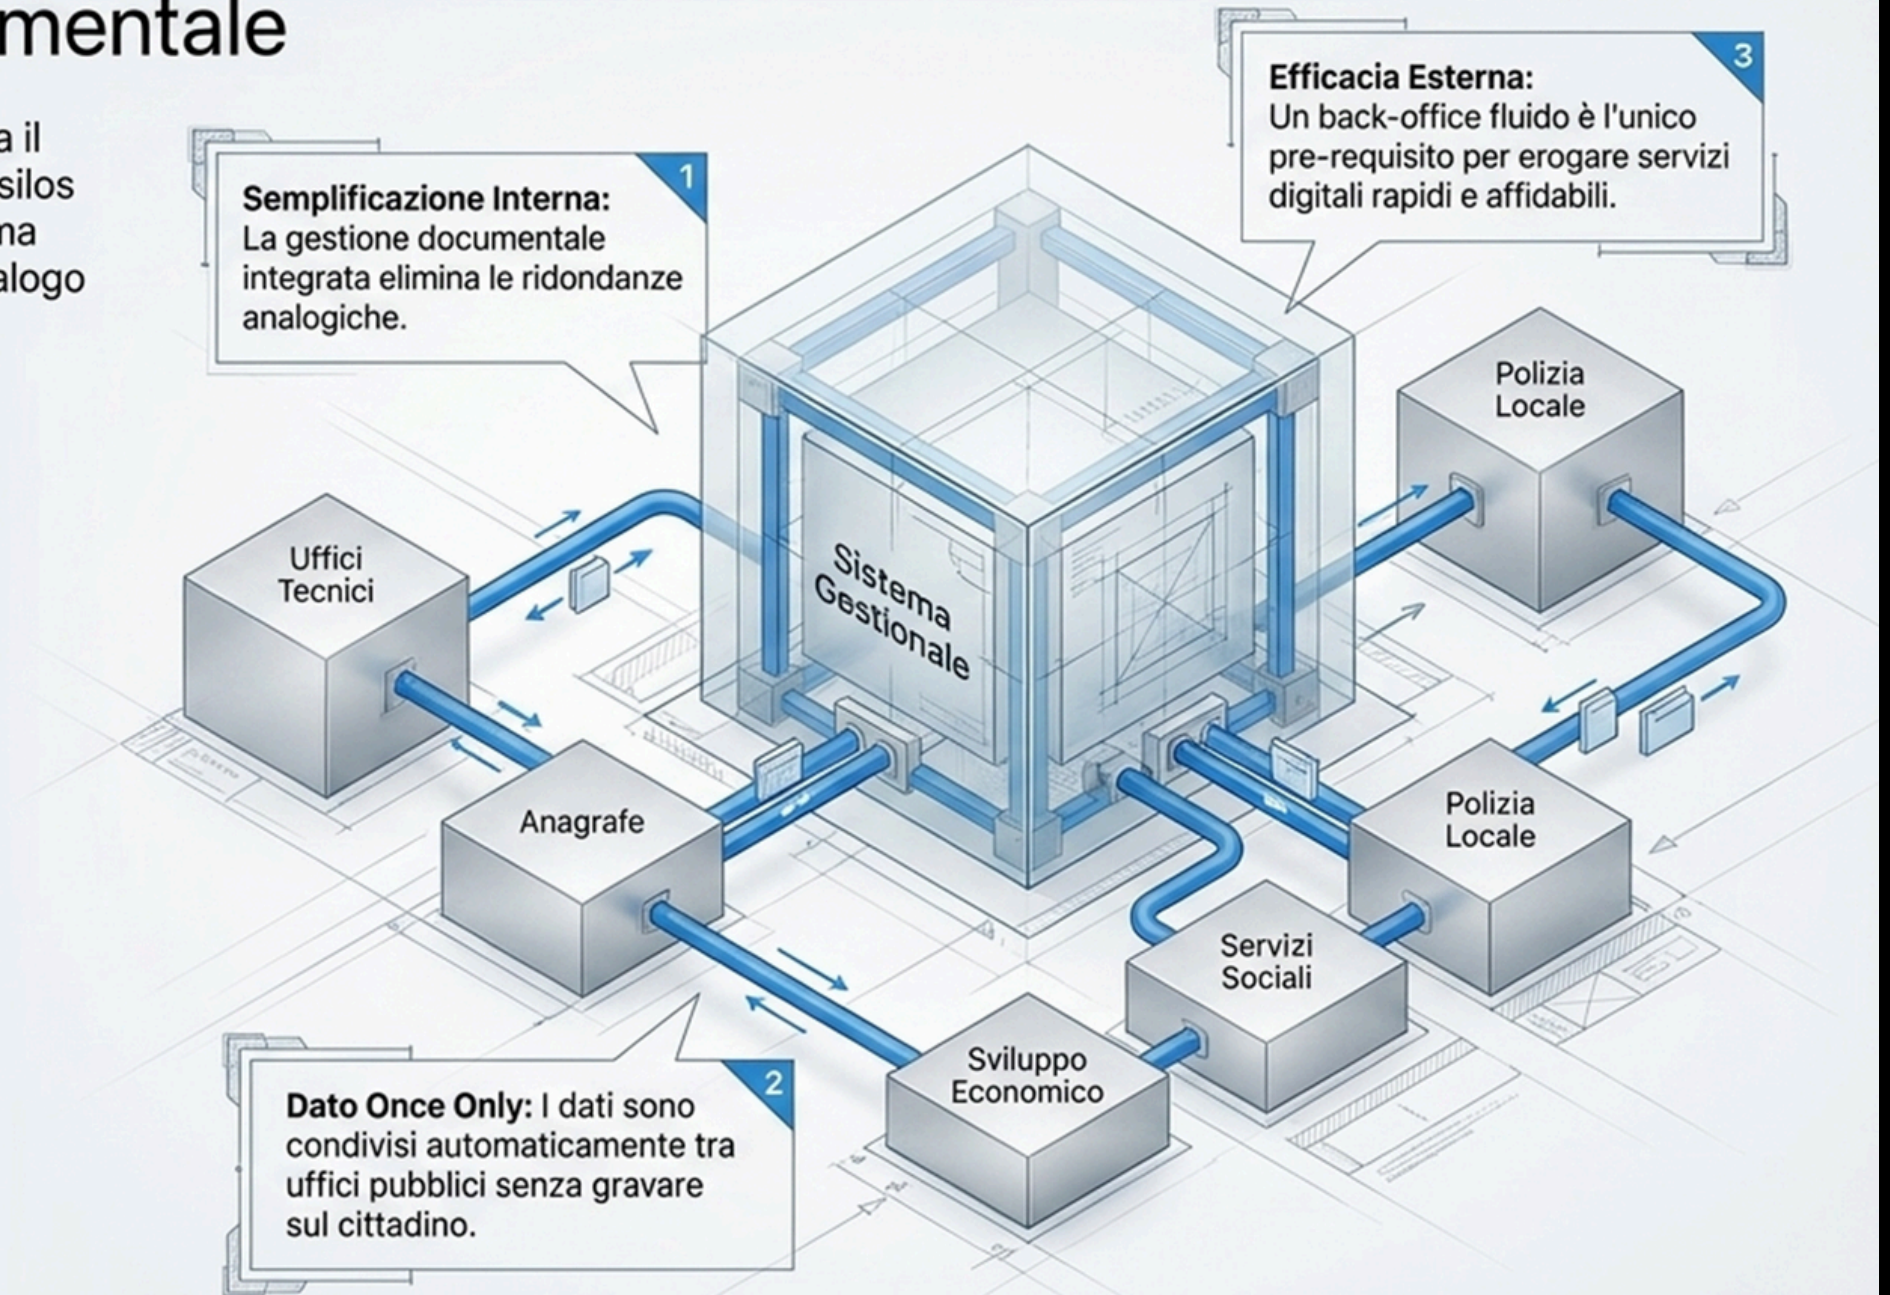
mentale

a il
silos
na
alogo

Semplificazione Interna: La gestione documentale integrata elimina le ridondanze analogiche.

1

Efficacia Esterna: Un back-office fluido è l'unico pre-requisito per erogare servizi digitali rapidi e affidabili.

3

Sistema Gestionale

Uffici Tecnici

Polizia Locale

Anagrafe

Polizia Locale

Servizi Sociali

Sviluppo Economico

Dato Once Only: I dati sono condivisi automaticamente tra uffici pubblici senza gravare sul cittadino.

2